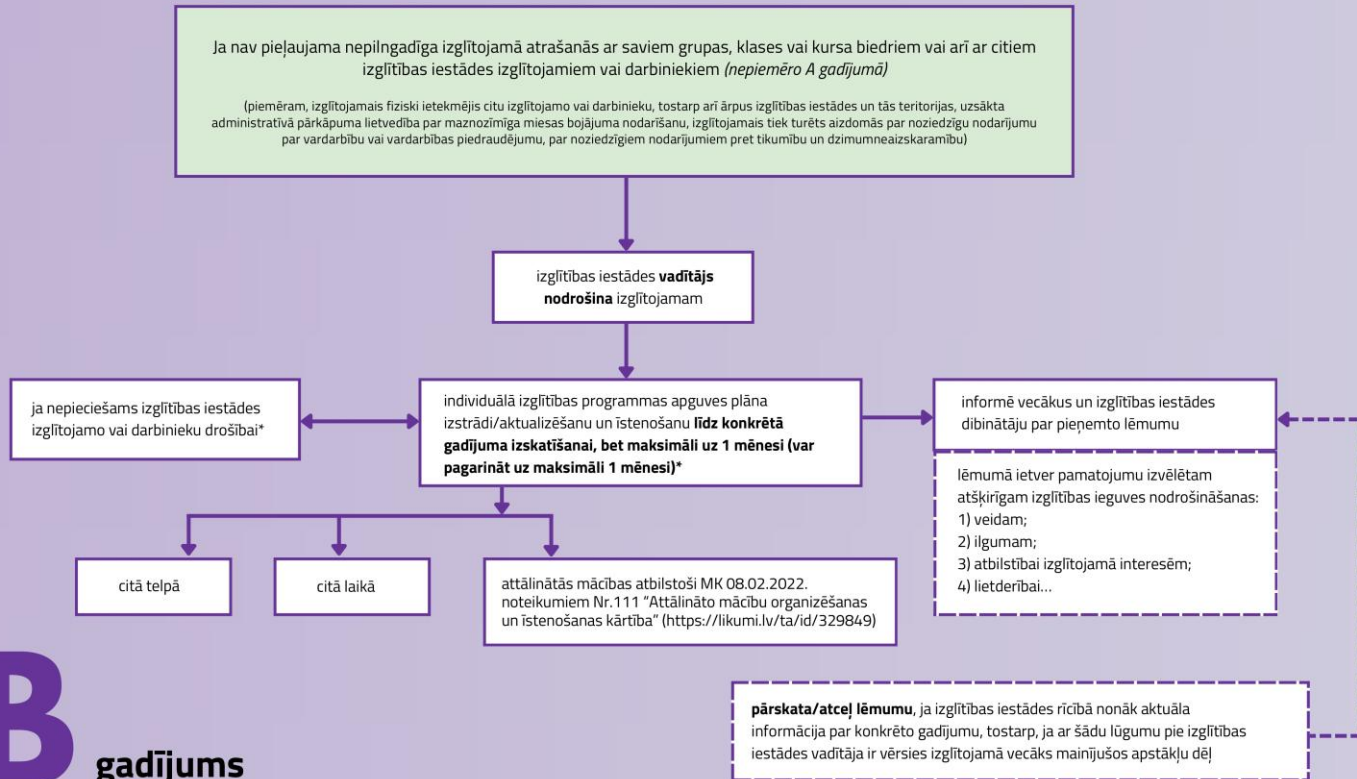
Ja nav pieļaujama nepilngadīga izglītojamā atrašanās ar saviem grupas, klases vai kursa biedriem vai arī ar citiem izglītības iestādes izglītojamiem vai darbiniekiem *(nepiemēro A gadījumā)*

(piemēram, izglītojamais fiziski ietekmējis citu izglītojamo vai darbinieku, tostarp arī ārpus izglītības iestādes un tās teritorijas, uzsākta administratīvā pārkāpuma lietvedība par maznozīmīga miesas bojājuma nodarīšanu, izglītojamais tiek turēts aizdomās par noziedzīgu nodarījumu par vardarbību vai vardarbības piedraudējumu, par noziedzīgiem nodarījumiem pret tikumību un dzimumneaizskaramību)

izglītības iestādes **vadītājs nodrošina** izglītojamam

ja nepieciešams izglītības iestādes izglītojamo vai darbinieku drošībai*

individuālā izglītības programmas apguves plāna izstrādi/aktualizēšanu un īstenošanu **līdz konkrētā gadījuma izskatīšanai, bet maksimāli uz 1 mēnesi (var pagarināt uz maksimāli 1 mēnesi)***

informē vecākus un izglītības iestādes dibinātāju par pieņemto lēmumu

lēmumā ietver pamatojumu izvēlētam atšķirīgam izglītības ieguves nodrošināšanas:
1) veidam;
2) ilgumam;
3) atbilstībai izglītojamā interesēm;
4) lietderībai...

citā telpā

citā laikā

attālinātās mācības atbilstoši MK 08.02.2022. noteikumiem Nr.111 "Attālināto mācību organizēšanas un īstenošanas kārtība" (https://likumi.lv/ta/id/329849)

B gadījums

**pārskata/atceļ lēmumu**, ja izglītības iestādes rīcībā nonāk aktuāla informācija par konkrēto gadījumu, tostarp, ja ar šādu lūgumu pie izglītības iestādes vadītāja ir vērsies izglītojamā vecāks mainījušos apstākļu dēļ